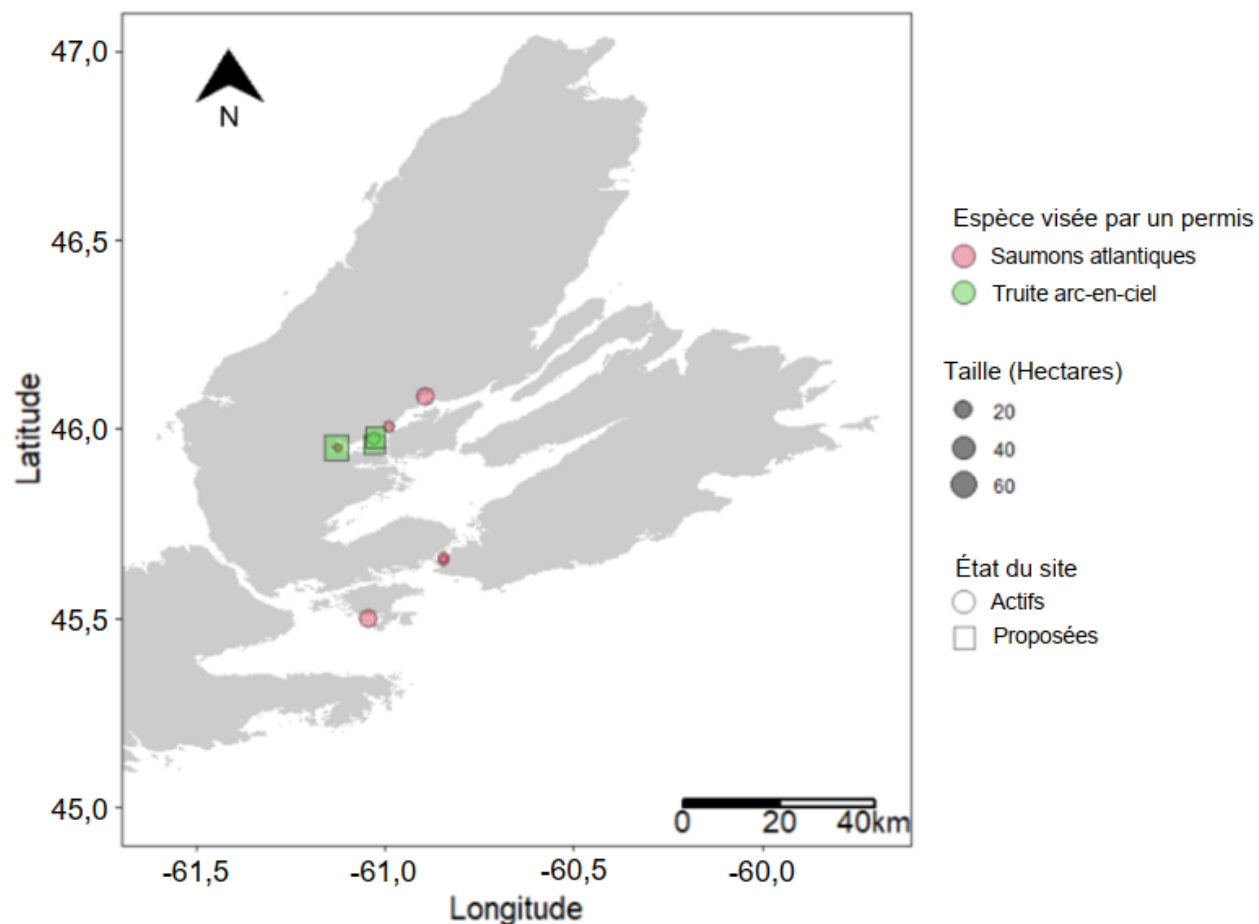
47,0

N

46,5

46,0

45,5

45,0

Latitude

-61,5 -61,0 -60,5 -60,0

Longitude

0 20 40km

Espèce visée par un permis
Saumons atlantiques
Truite arc-en-ciel

Taille (Hectares)
20
40
60

État du site
Actifs
Proposées